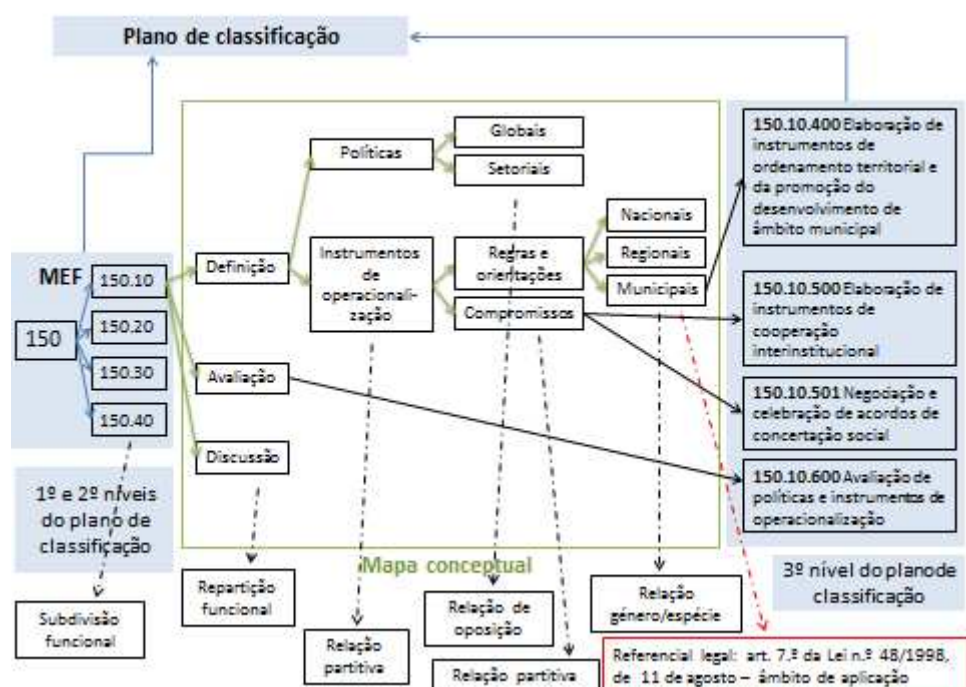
Plano de classificação

MEF

150

150.10

150.20

150.30

150.40

1º e 2º níveis do plano de classificação

Subdivisão funcional

Definição

Avaliação

Discussão

Repartição funcional

Políticas

Globais

Setoriais

Instrumentos de operacionalização

Regras e orientações

Compromissos

Nacionais

Regionais

Municipais

Mapa conceptual

Relação partitiva

Relação de oposição

Relação partitiva

Relação género/espécie

150.10.400 Elaboração de instrumentos de ordenamento territorial e da promoção do desenvolvimento de âmbito municipal

150.10.500 Elaboração de instrumentos de cooperação interinstitucional

150.10.501 Negociação e celebração de acordos de concertação social

150.10.600 Avaliação de políticas e instrumentos de operacionalização

3º nível do plano de classificação

Referencial legal: art. 7.º da Lei n.º 48/1998, de 11 de agosto – âmbito de aplicação